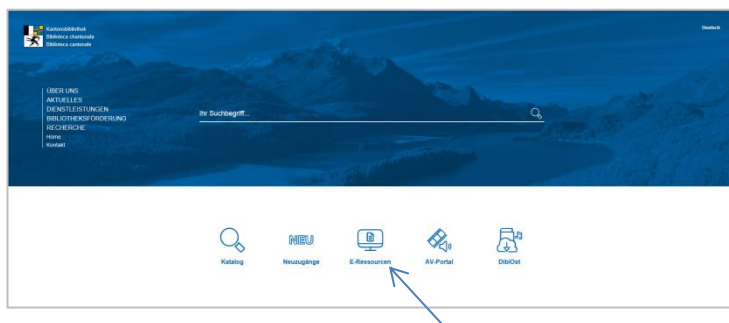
Kantonsbibliothek
Biblioteca chantunala
Biblioteca cantonale

Deutsch

ÜBER UNS
AKTUELLES
DIENSTLEISTUNGEN
BIBLIOTHEKSFÖRDERUNG
RECHERCHE
Home
Kontakt

Ihr Suchbegriff...

NEU

Katalog

Neuzugänge

E-Ressourcen

AV-Portal

DibiOst